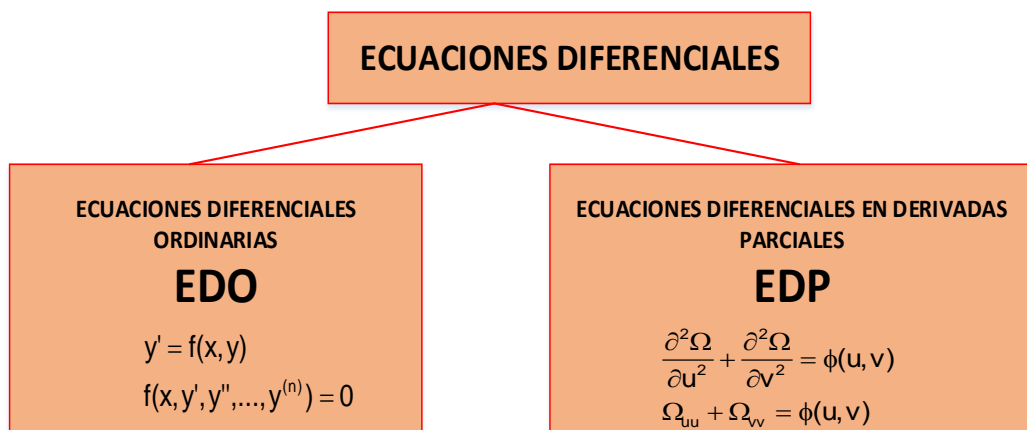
ECUACIONES DIFERENCIALES

ECUACIONES DIFERENCIALES ORDINARIAS

EDO

$y' = f(x, y)$

$f(x, y', y'', \ldots, y^{(n)}) = 0$

ECUACIONES DIFERENCIALES EN DERIVADAS PARCIALES

EDP

$\frac{\partial^2 \Omega}{\partial u^2} + \frac{\partial^2 \Omega}{\partial v^2} = \phi(u, v)$

$\Omega_{uu} + \Omega_{vv} = \phi(u, v)$